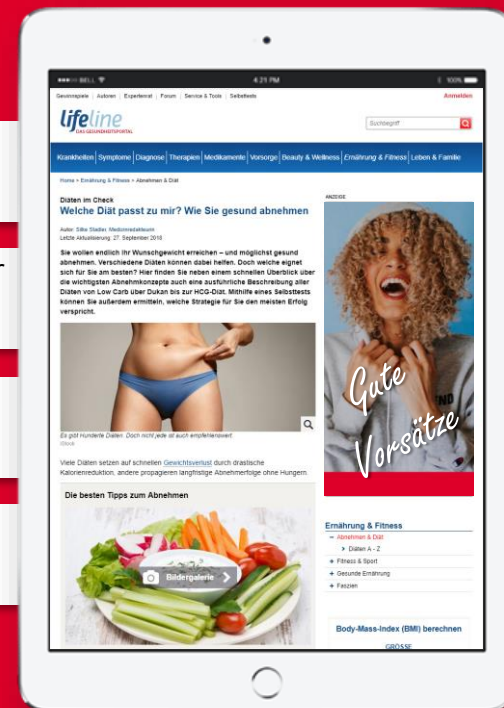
BELL 4:21 PM 100%

Gewinnspiele | Autoren | Expertenrat | Forum | Service & Tools | Selbsttests

Anmelden

lifeline
DAS GESUNDHEITSPORTAL

Suchbegriff

Krankheiten | Symptome | Diagnose | Therapien | Medikamente | Vorsorge | Beauty & Wellness | Ernährung & Fitness | Leben & Familie

Home > Ernährung & Fitness > Abnehmen & Diät

Diäten im Check
Welche Diät passt zu mir? Wie Sie gesund abnehmen

Autor: Silke Stadler, Medizinredakteurin
Letzte Aktualisierung: 27. September 2018

Sie wollen endlich Ihr Wunschgewicht erreichen – und möglichst gesund abnehmen. Verschiedene Diäten können dabei helfen. Doch welche eignet sich für Sie am besten? Hier finden Sie neben einem schnellen Überblick über die wichtigsten Abnehmkonzepte auch eine ausführliche Beschreibung aller Diäten von Low Carb über Dukan bis zur HCG-Diät. Mithilfe eines Selbsttests können Sie außerdem ermitteln, welche Strategie für Sie den meisten Erfolg verspricht.

Es gibt Hunderte Diäten. Doch nicht jede ist auch empfehlenswert.
iStock

Viele Diäten setzen auf schnellen Gewichtsverlust durch drastische Kalorienreduktion, andere propagieren langfristige Abnehmerfolge ohne Hungern.

Die besten Tipps zum Abnehmen

Bildergalerie

ANZEIGE

Gute Vorsätze

Ernährung & Fitness
– Abnehmen & Diät
> Diäten A - Z
+ Fitness & Sport
+ Gesunde Ernährung
+ Faszien

Body-Mass-Index (BMI) berechnen
GRÖSSE